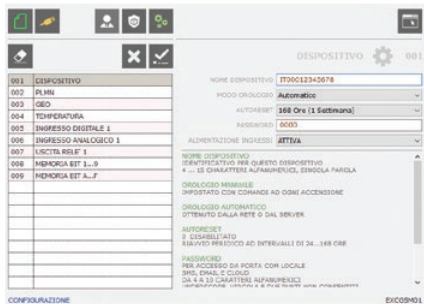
DISPOSITIVO 001

| | |
|---|---|
| 001 | DISPOSITIVO |
| 002 | PLMN |
| 003 | GEO |
| 004 | TEMPERATURA |
| 005 | INGRESSO DIGITALE 1 |
| 006 | INGRESSO ANALOGICO 1 |
| 007 | USCITA RELE' 1 |
| 008 | MEMORIA BIT 1...9 |
| 009 | MEMORIA BIT A...F |

NOME DISPOSITIVO IT00012345678
MODO OROLOGIO Automatico
AUTORESET 168 Ore (1 Settimana)
PASSWORD 0000
ALIMENTAZIONE INGRESSI ATTIVA

NOME DISPOSITIVO
IDENTIFICATIVO PER QUESTO DISPOSITIVO
4 ... 15 CARATTERI ALFANUMERICI, SINGOLA PAROLA

OROLOGIO MANUALE
IMPOSTATO CON COMANDI AD OGNI ACCENSIONE

OROLOGIO AUTOMATICO
OTTENUTO DALLA RETE O DAL SERVER

AUTORESET
0 DISABILITATO
RIAVVIO PERIODICO AD INTERVALLI DI 24...168 ORE

PASSWORD
PER ACCESSO DA PORTA CON LOCALE
SMS, EMAIL E CLOUD
DA 4 A 10 CARATTERI ALFANUMERICI
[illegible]

CONFIGURAZIONE
EXCOSMO1